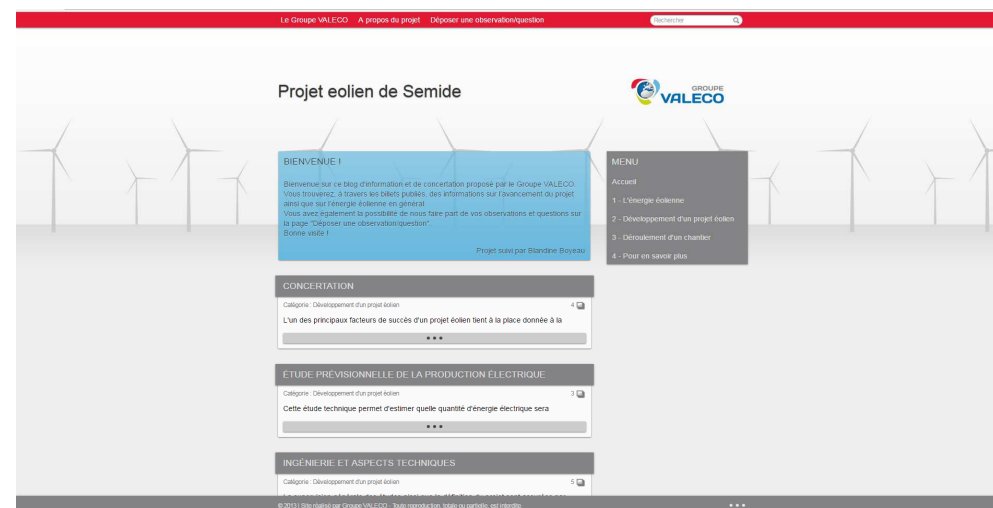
Le Groupe VALECO A propos du projet Déposer une observation/question

Rechercher

Projet eolien de Semide

GROUPE VALECO

BIENVENUE !

Bienvenue sur ce blog d'information et de concertation proposé par le Groupe VALECO. Vous trouverez, à travers les billets publiés, des informations sur l'avancement du projet ainsi que sur l'énergie éolienne en général. Vous avez également la possibilité de nous faire part de vos observations et questions sur la page "Déposer une observation/question". Bonne visite !

Projet suivi par Blandine Boyeau

MENU

Accueil

1 - L'énergie éolienne

2 - Développement d'un projet éolien

3 - Déroulement d'un chantier

4 - Pour en savoir plus

CONCERTATION

Catégorie : Développement d'un projet éolien

4

L'un des principaux facteurs de succès d'un projet éolien tient à la place donnée à la

• • •

ÉTUDE PRÉVISIONNELLE DE LA PRODUCTION ÉLECTRIQUE

Catégorie : Développement d'un projet éolien

3

Cette étude technique permet d'estimer quelle quantité d'énergie électrique sera

• • •

INGÉNIERIE ET ASPECTS TECHNIQUES

Catégorie : Développement d'un projet éolien

5

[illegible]

© 2013 | Site réalisé par Groupe VALECO - Toute reproduction, totale ou partielle, est interdite.

• • •